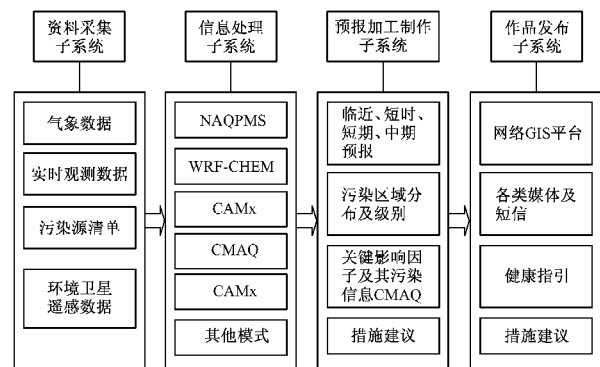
资料采集子系统

气象数据

实时观测数据

污染源清单

环境卫星遥感数据

信息处理子系统

NAQPMS

WRF-CHEM

CAMx

CMAQ

CAMx

其他模式

预报加工制作子系统

临近、短时、短期、中期预报

污染区域分布及级别

关键影响因子及其污染信息CMAQ

措施建议

作品发布子系统

网络GIS平台

各类媒体及短信

健康指引

措施建议